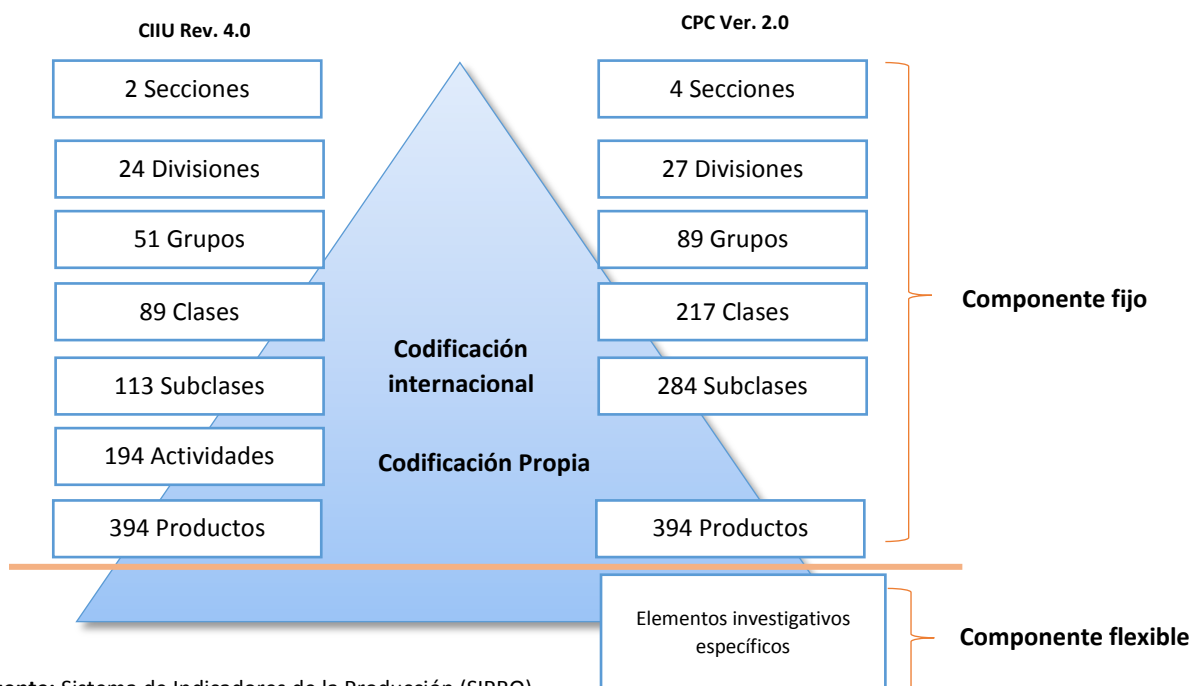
CIIU Rev. 4.0

2 Secciones

24 Divisiones

51 Grupos

89 Clases

113 Subclases

194 Actividades

394 Productos

CPC Ver. 2.0

4 Secciones

27 Divisiones

89 Grupos

217 Clases

284 Subclases

394 Productos

Codificación internacional

Codificación Propia

Componente fijo

Elementos investigativos específicos

Componente flexible

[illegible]nte: Sistema de Indicadores de la Producción (SIPRO)